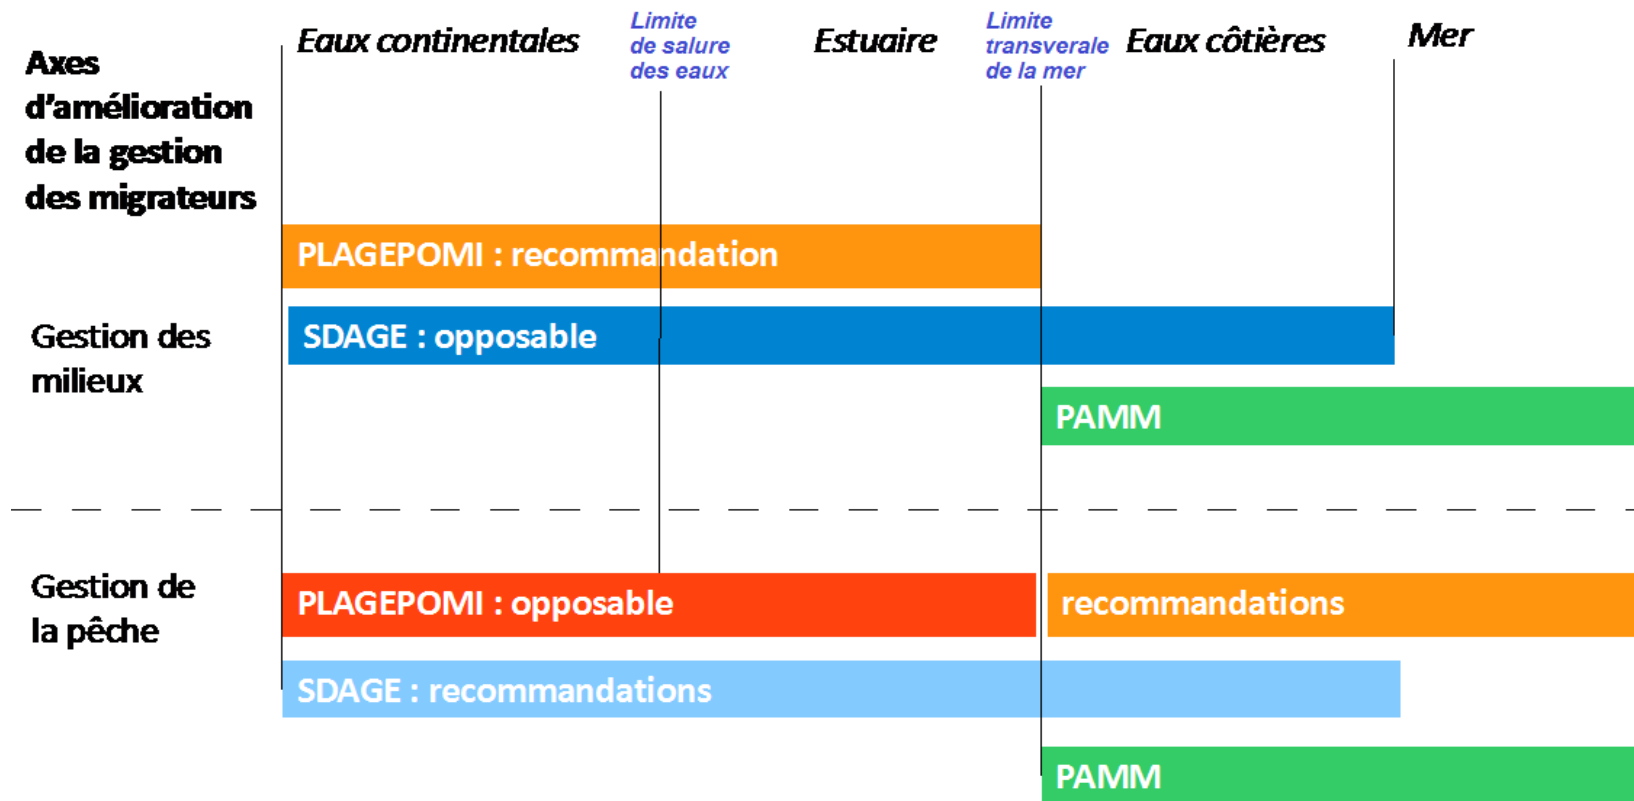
Axes d’amélioration de la gestion des migrateurs

Eaux continentales

Limite de salure des eaux

Estuaire

Limite transverale de la mer

Eaux côtières

Mer

PLAGEPOMI : recommandation

Gestion des milieux

SDAGE : opposable

PAMM

Gestion de la pêche

PLAGEPOMI : opposable

recommandations

SDAGE : recommandations

PAMM